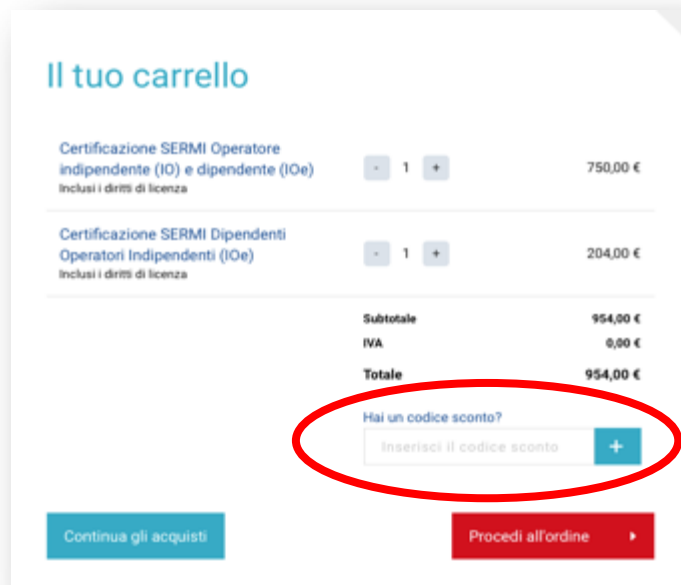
Il tuo carrello

Certificazione SERMI Operatore indipendente (IO) e dipendente (IOe)
Inclusi i diritti di licenza

- 1 +

750,00 €

Certificazione SERMI Dipendenti Operatori Indipendenti (IOe)
Inclusi i diritti di licenza

- 1 +

204,00 €

| | |
|---|---|
| Subtotale | 954,00 € |
| IVA | 0,00 € |
| Totale | 954,00 € |

Hai un codice sconto?

Inserisci il codice sconto +

Continua gli acquisti

Procedi all'ordine